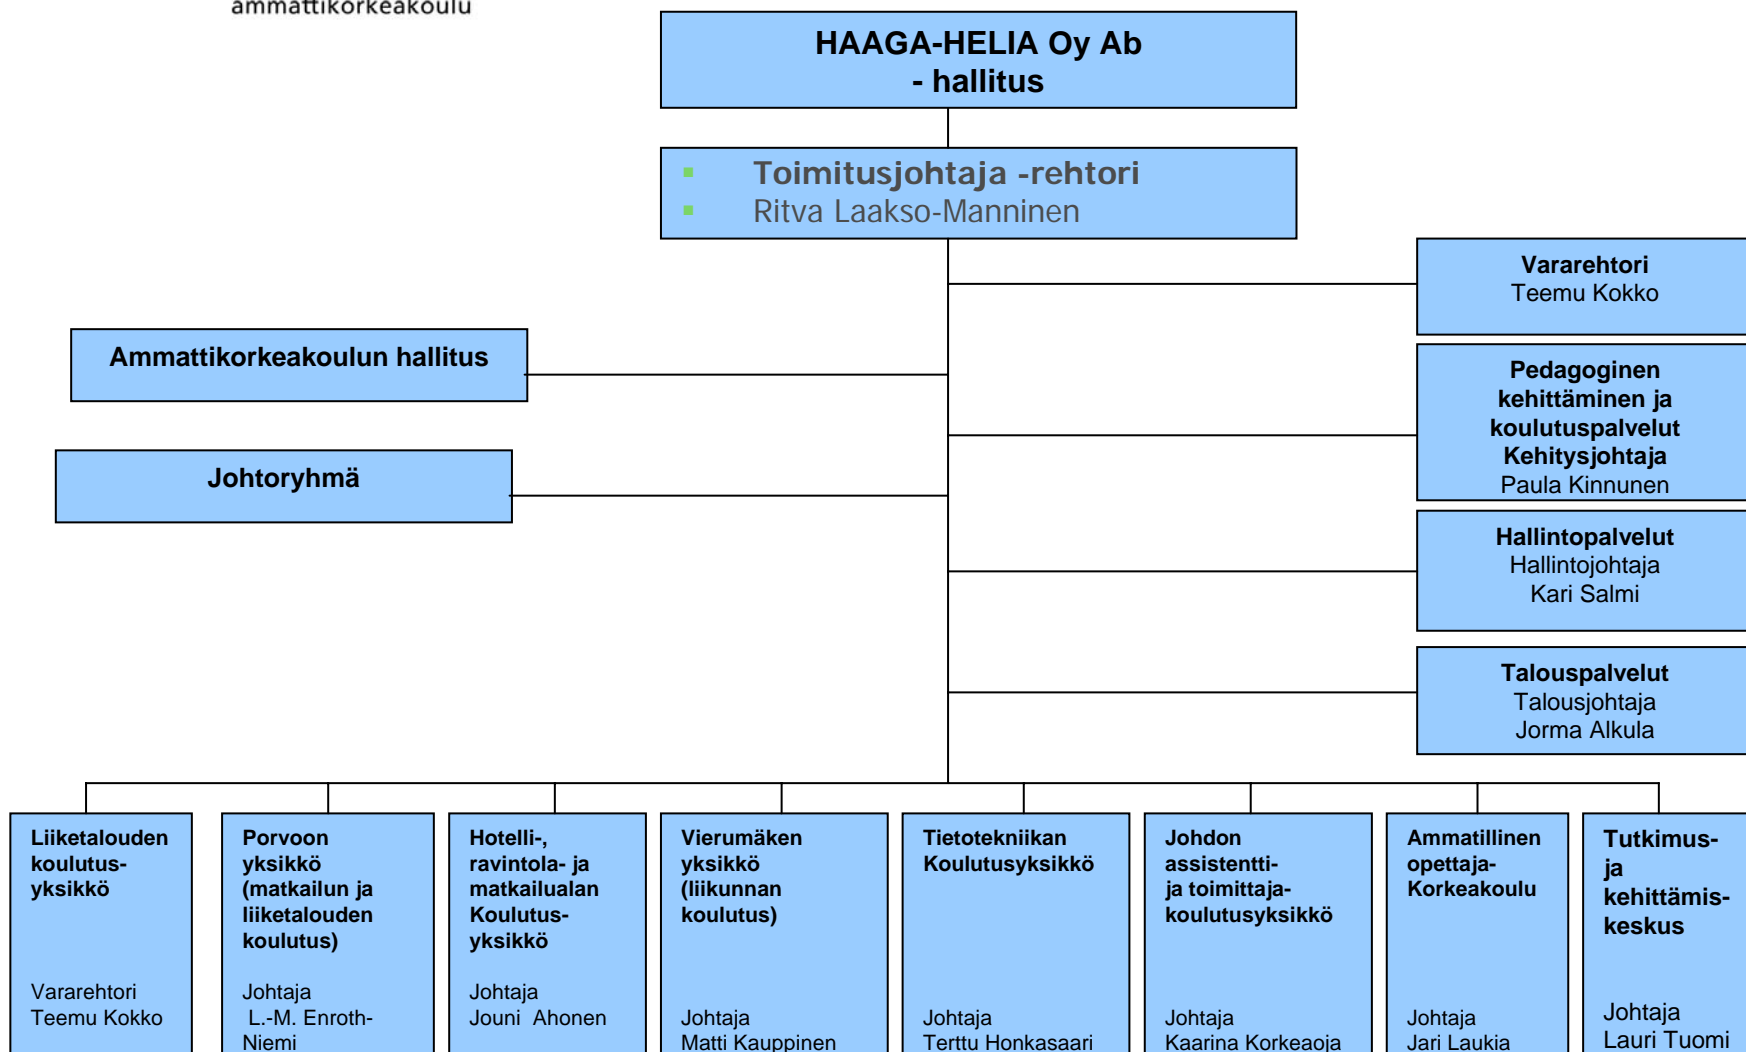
ammattikorkeakoulu

HAAGA-HELIA Oy Ab
- hallitus

Toimitusjohtaja -rehtori
Ritva Laakso-Manninen

Vararehtori
Teemu Kokko

Ammattikorkeakoulun hallitus

Pedagoginen kehittäminen ja koulutuspalvelut
Kehitysjohtaja
Paula Kinnunen

Johtoryhmä

Hallintopalvelut
Hallintojohtaja
Kari Salmi

Talouspalvelut
Talousjohtaja
Jorma Alkula

Liiketalouden koulutusyksikkö
Vararehtori
Teemu Kokko

Porvoon yksikkö (matkailun ja liiketalouden koulutus)
Johtaja
L.-M. Enroth-Niemi

Hotelli-, ravintola- ja matkailualan Koulutusyksikkö
Johtaja
Jouni Ahonen

Vierumäken yksikkö (liikunnan koulutus)
Johtaja
Matti Kauppinen

Tietotekniikan Koulutusyksikkö
Johtaja
Terttu Honkasaari

Johdon assistentti- ja toimittajakoulutusyksikkö
Johtaja
Kaarina Korkeaoja

Ammatillinen opettaja-Korkeakoulu
Johtaja
Jari Laukia

Tutkimus- ja kehittämiskeskus
Johtaja
Lauri Tuomi